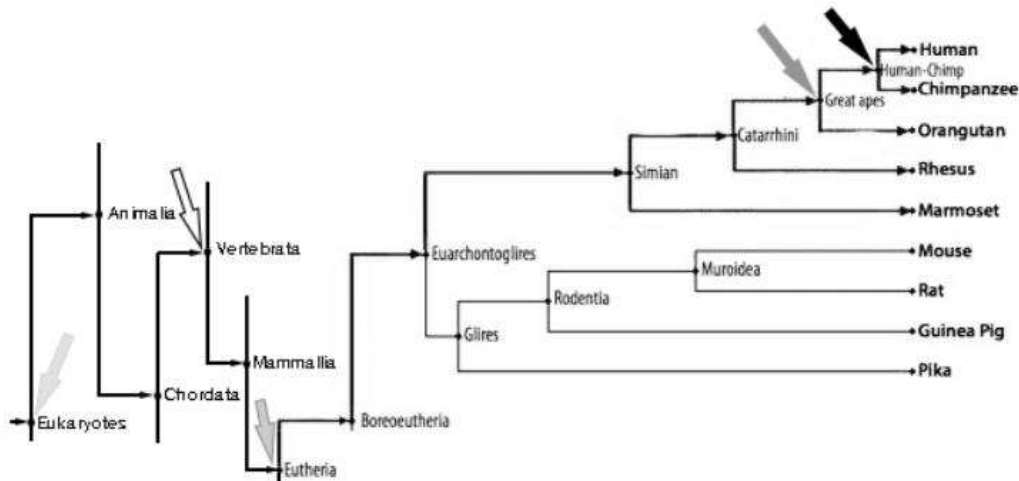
Human
Human-Chimp
Chimpanzee
Great apes
Orangutan
Catarrhini
Rhesus
Simian
Marmoset
Animalia
Vertebrata
Euarchontoglires
Mouse
Muroidea
Rat
Rodentia
Guinea Pig
Glires
Mammalia
Pika
Chordata
Eukaryotes
Boreoeutheria
Eutheria